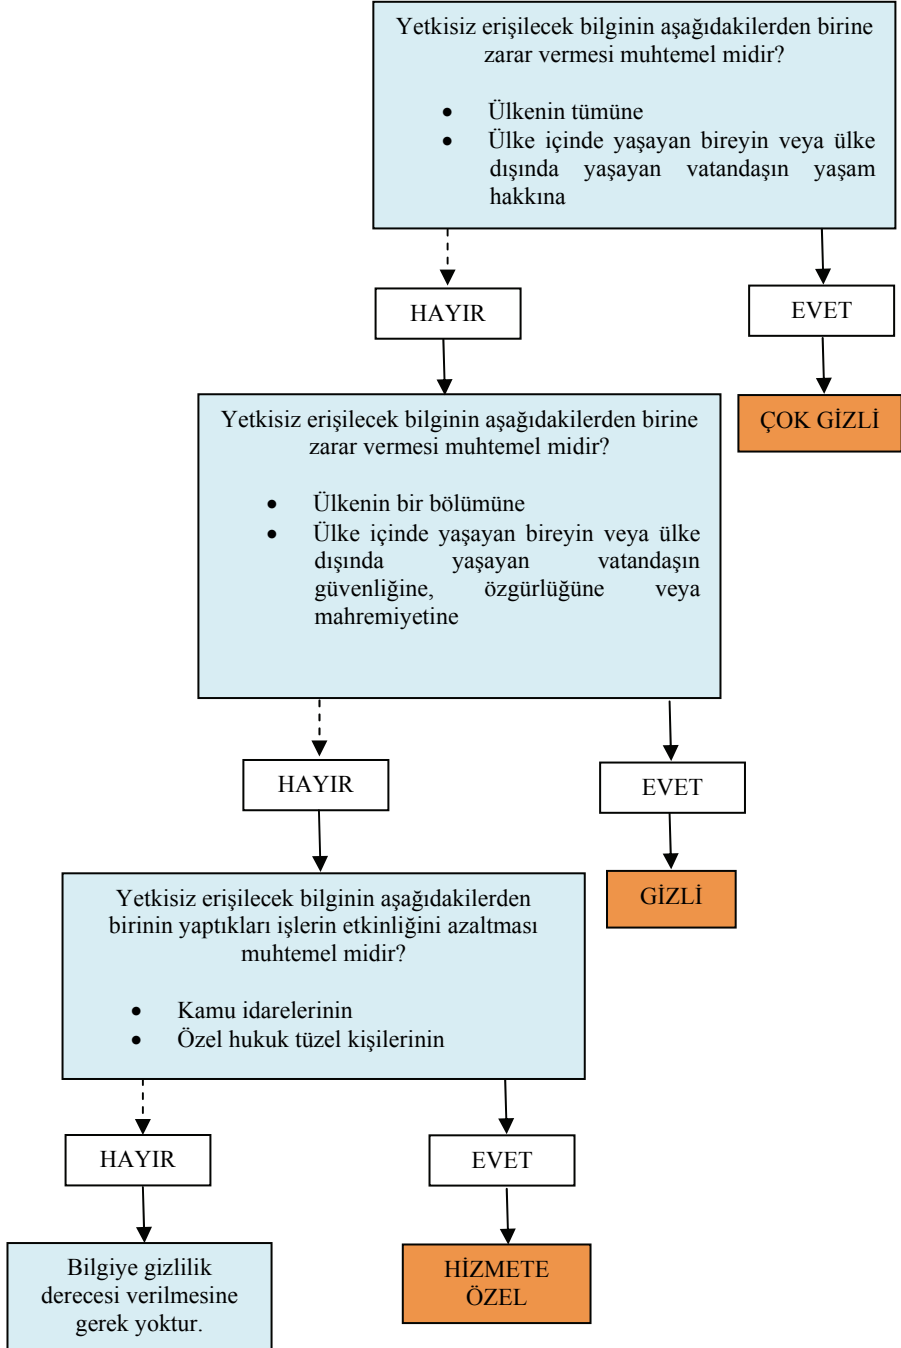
Yetkisiz erişilecek bilginin aşağıdakilerden birine zarar vermesi muhtemel midir?

- Ülkenin tümüne
- Ülke içinde yaşayan bireyin veya ülke dışında yaşayan vatandaşın yaşam hakkına

HAYIR

EVET

ÇOK GİZLİ

Yetkisiz erişilecek bilginin aşağıdakilerden birine zarar vermesi muhtemel midir?

- Ülkenin bir bölümüne
- Ülke içinde yaşayan bireyin veya ülke dışında yaşayan vatandaşın güvenliğine, özgürlüğüne veya mahremiyetine

HAYIR

EVET

GİZLİ

Yetkisiz erişilecek bilginin aşağıdakilerden birinin yaptıkları işlerin etkinliğini azaltması muhtemel midir?

- Kamu idarelerinin
- Özel hukuk tüzel kişilerinin

HAYIR

EVET

Bilgiye gizlilik derecesi verilmesine gerek yoktur.

HİZMETE ÖZEL